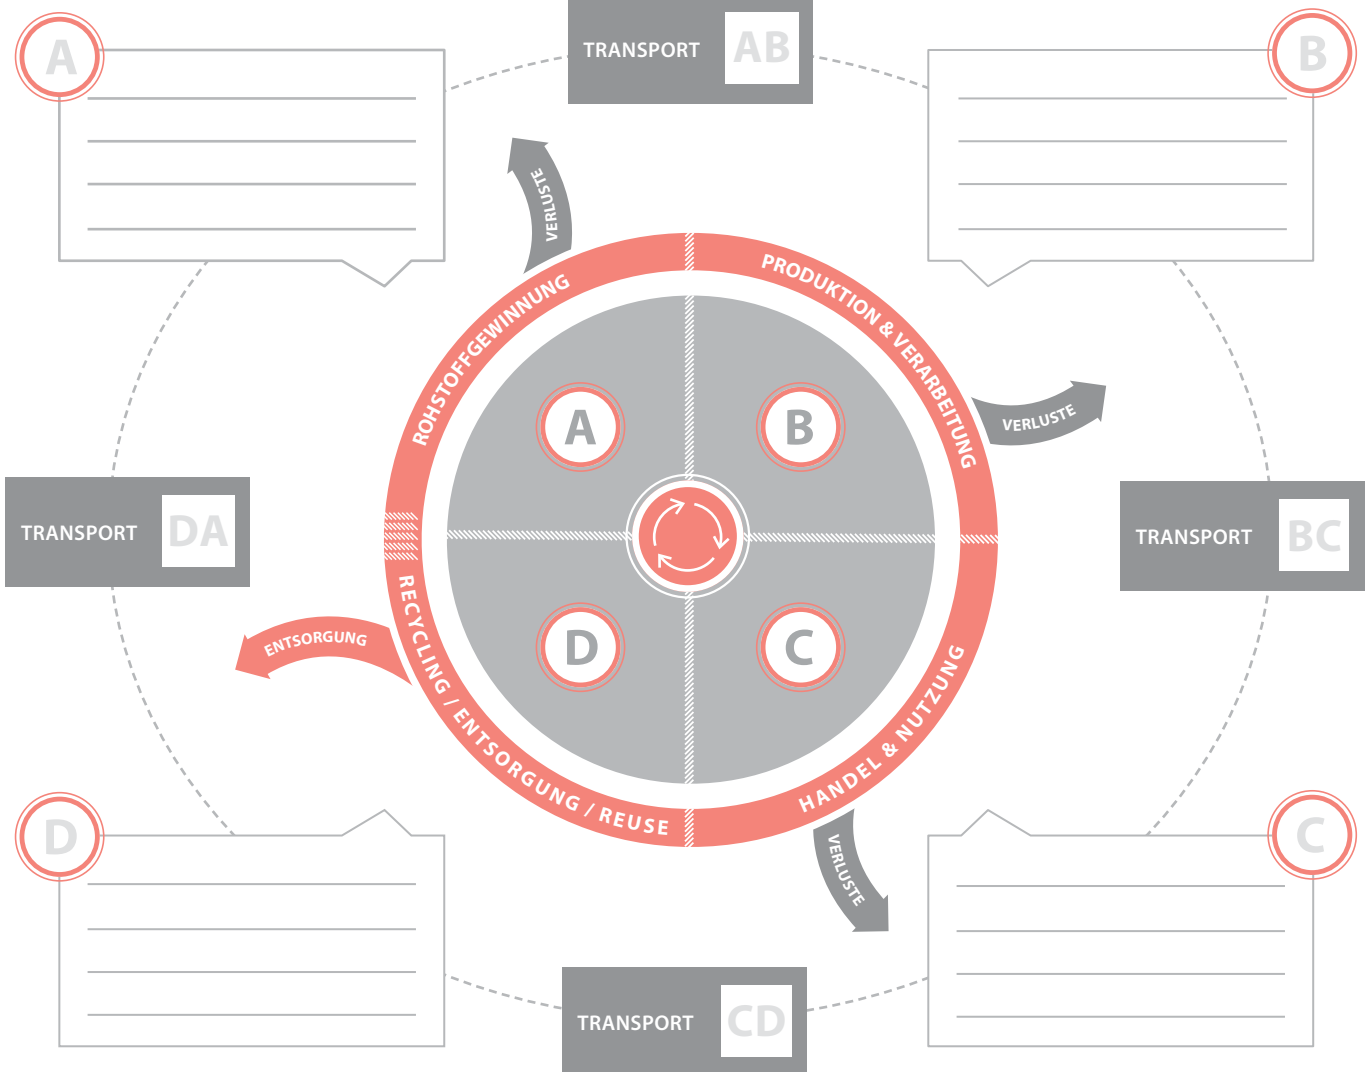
A

TRANSPORT AB

B

VERLUSTE

ROHSTOFFGEWINNUNG

PRODUKTION & VERARBEITUNG

VERLUSTE

A

B

TRANSPORT DA

TRANSPORT BC

D

C

ENTSORGUNG

RECYCLING / ENTSORGUNG / REUSE

HANDEL & NUTZUNG

VERLUSTE

D

C

TRANSPORT CD